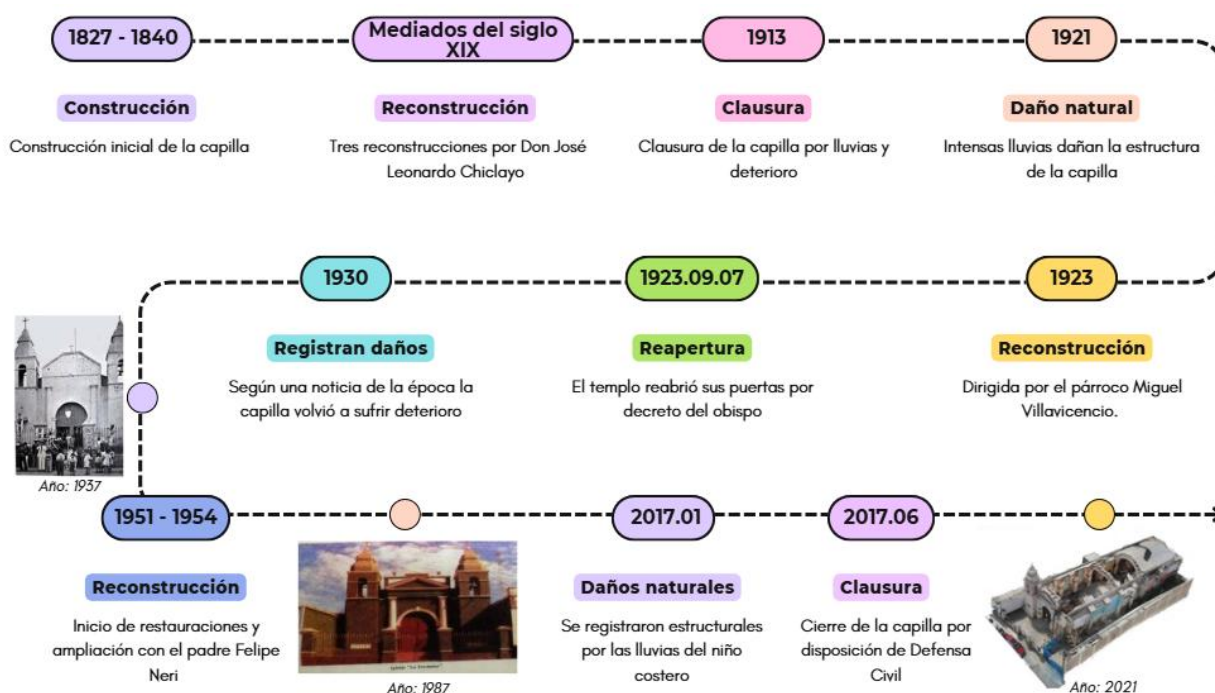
1827 - 1840

Construcción

Construcción inicial de la capilla

Mediados del siglo XIX

Reconstrucción

Tres reconstrucciones por Don José Leonardo Chiclayo

1913

Clausura

Clausura de la capilla por lluvias y deterioro

1921

Daño natural

Intensas lluvias dañan la estructura de la capilla

1923

Reconstrucción

Dirigida por el párroco Miguel Villavicencio.

1923.09.07

Reapertura

El templo reabrió sus puertas por decreto del obispo

1930

Registran daños

Según una noticia de la época la capilla volvió a sufrir deterioro

Año: 1937

1951 - 1954

Reconstrucción

Inicio de restauraciones y ampliación con el padre Felipe Neri

Año: 1987

2017.01

Daños naturales

Se registraron estructurales por las lluvias del niño costero

2017.06

Clausura

Cierre de la capilla por disposición de Defensa Civil

Año: 2021